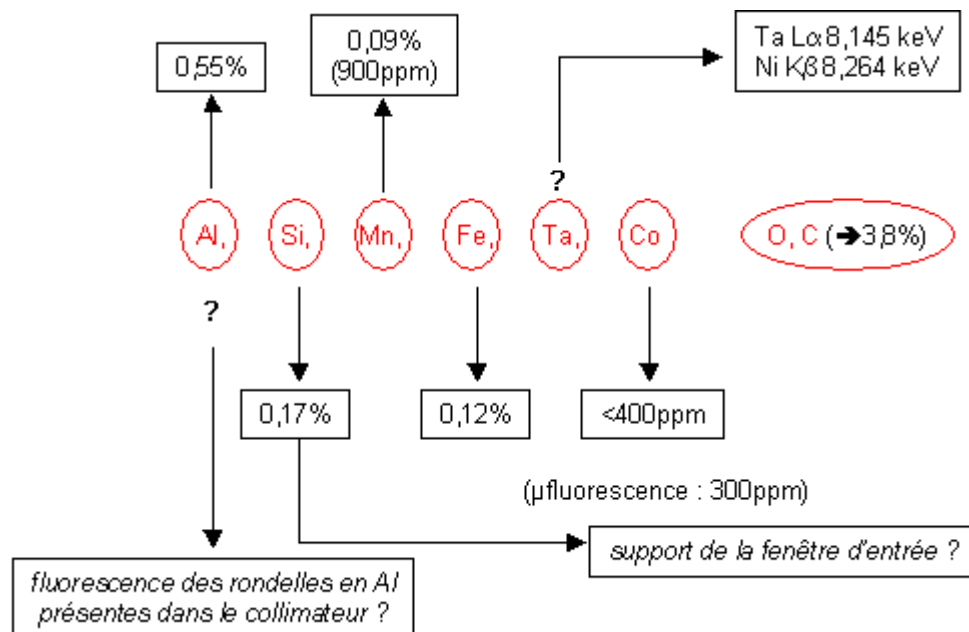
0,55%

0,09%
(900ppm)

Ta L$\alpha$ 8,145 keV
Ni K$\beta$ 8,264 keV

?

Al, Si, Mn, Fe, Ta, Co

O, C (➔3,8%)

?

0,17%

0,12%

<400ppm

(µfluorescence : 300ppm)

support de la fenêtre d'entrée ?

fluorescence des rondelles en Al présentes dans le collimateur ?